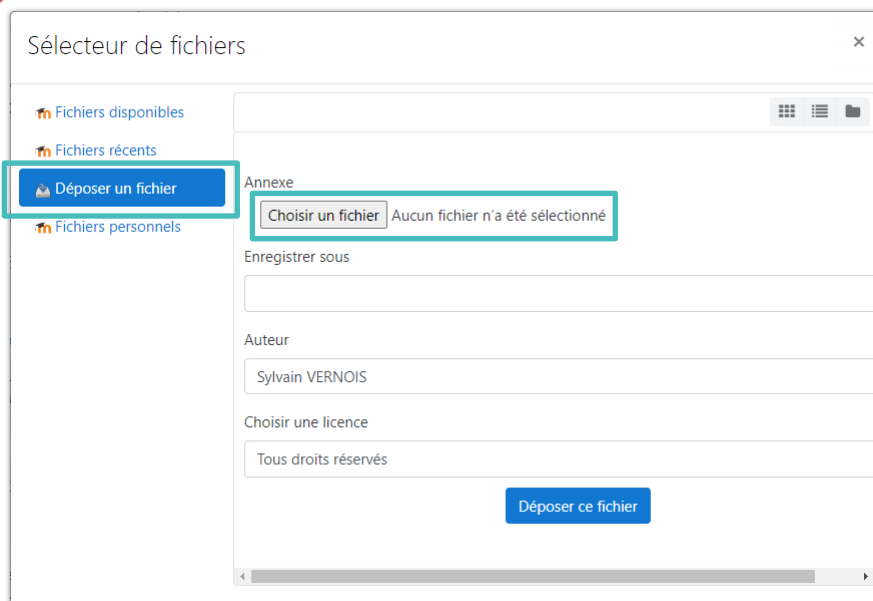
Sélecteur de fichiers
×

Fichiers disponibles
Fichiers récents
Déposer un fichier
Fichiers personnels

Annexe
Choisir un fichier Aucun fichier n'a été sélectionné

Enregistrer sous

Auteur
Sylvain VERNOIS

Choisir une licence
Tous droits réservés

Déposer ce fichier